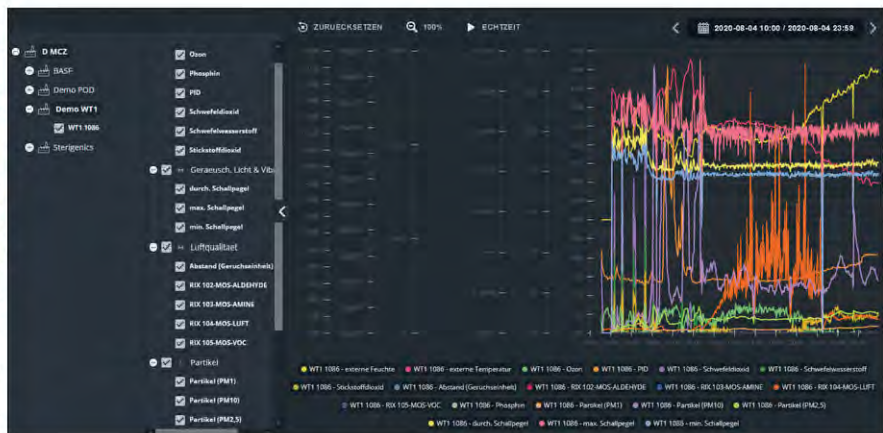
ZURUECKSETZEN 100% ECHTZEIT 2020-08-04 10:00 / 2020-08-04 23:59

D MCZ
BASF
Demo POD
Demo WT1
WT1 1086
Sterigenics

Ozon
Phosphin
PID
Schwefeldioxid
Schwefelwasserstoff
Stickstoffdioxid
Geraeusch, Licht & Vib
durch. Schallpegel
max. Schallpegel
min. Schallpegel
Luftqualitaet
Abstand (Geruchseinheit)
RIX 102-MOS-ALDEHYDE
RIX 103-MOS-AMINE
RIX 104-MOS-LUFT
RIX 105-MOS-VOC
Partikel
Partikel (PM1)
Partikel (PM10)
Partikel (PM2,5)

WT1 1086 - externe Feuchte
WT1 1086 - externe Temperatur
WT1 1086 - Ozon
WT1 1086 - PID
WT1 1086 - Schwefeldioxid
WT1 1086 - Schwefelwasserstoff
WT1 1086 - Stickstoffdioxid
WT1 1086 - Abstand (Geruchseinheit)
WT1 1086 - RIX 102-MOS-ALDEHYDE
WT1 1086 - RIX 103-MOS-AMINE
WT1 1086 - RIX 104-MOS-LUFT
WT1 1086 - RIX 105-MOS-VOC
WT1 1086 - Phosphin
WT1 1086 - Partikel (PM1)
WT1 1086 - Partikel (PM10)
WT1 1086 - Partikel (PM2,5)
WT1 1086 - durch. Schallpegel
WT1 1086 - max. Schallpegel
WT1 1086 - min. Schallpegel